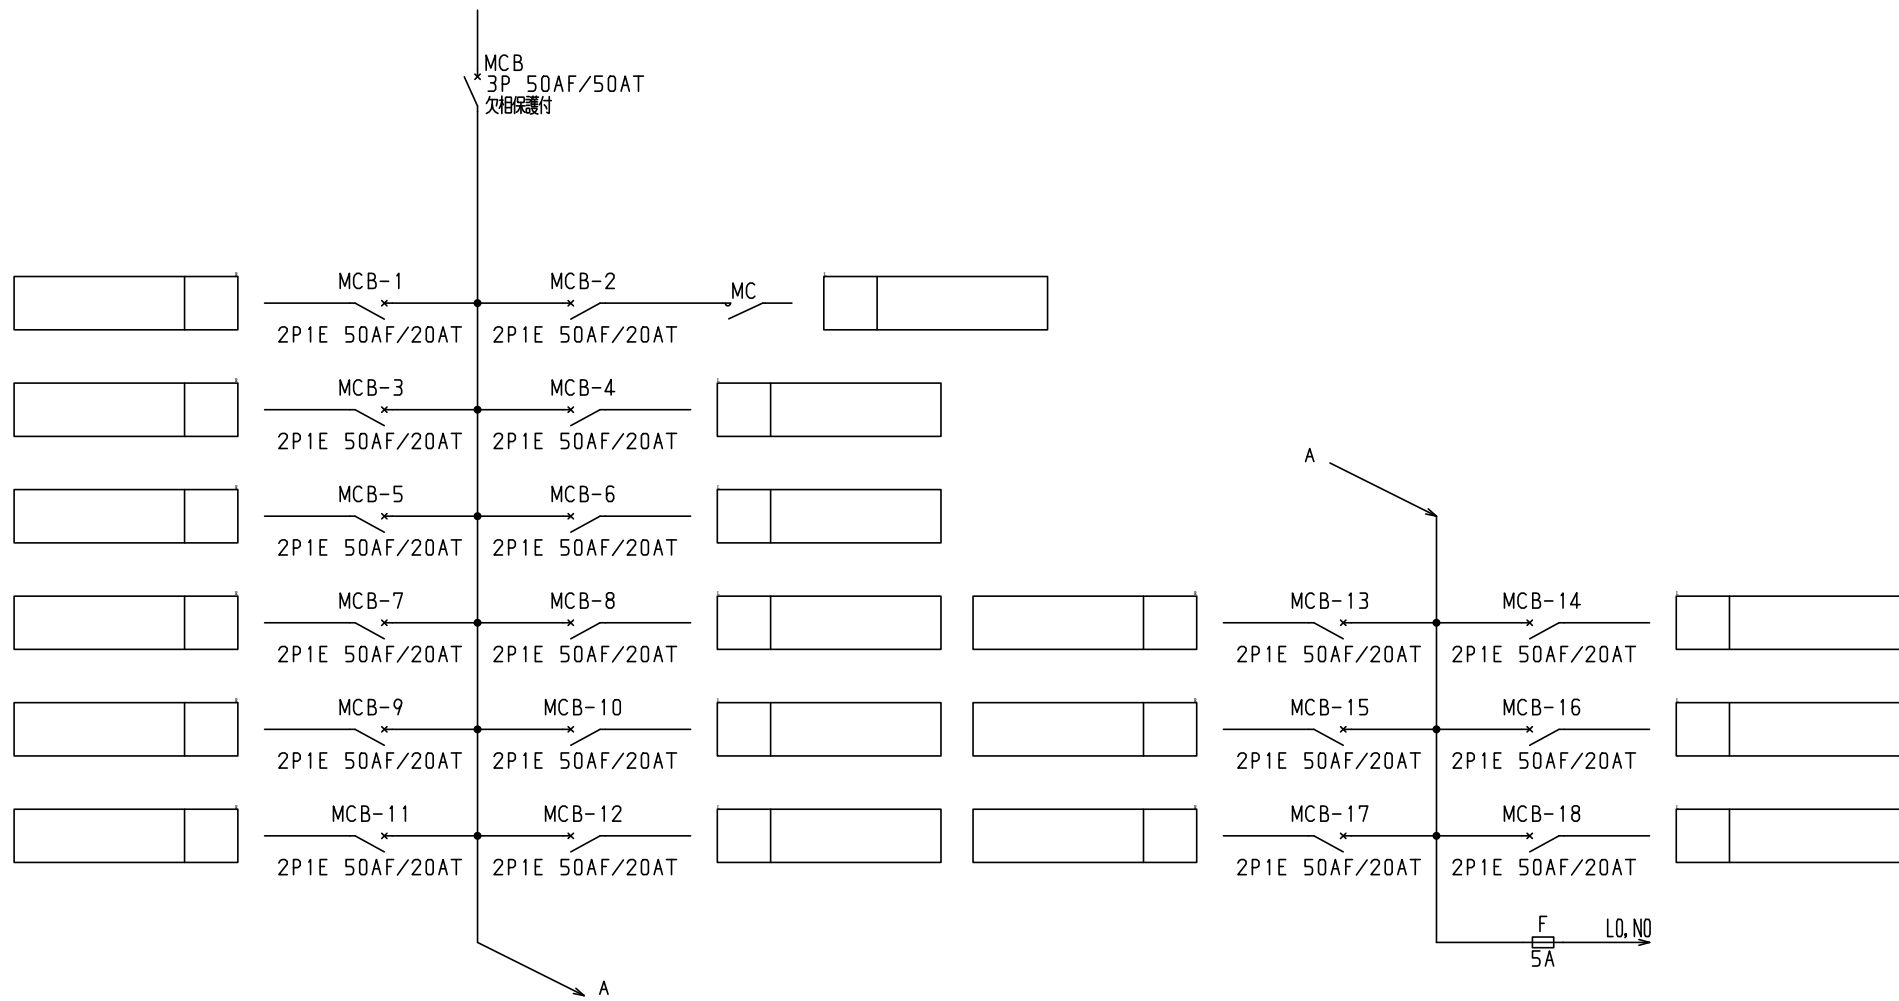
MCB
3P 50AF/50AT
欠相保護付

MCB-1
2P1E 50AF/20AT
MCB-2
2P1E 50AF/20AT
MC

MCB-3
2P1E 50AF/20AT
MCB-4
2P1E 50AF/20AT

MCB-5
2P1E 50AF/20AT
MCB-6
2P1E 50AF/20AT

MCB-7
2P1E 50AF/20AT
MCB-8
2P1E 50AF/20AT

MCB-9
2P1E 50AF/20AT
MCB-10
2P1E 50AF/20AT

MCB-11
2P1E 50AF/20AT
MCB-12
2P1E 50AF/20AT

A

A

MCB-13
2P1E 50AF/20AT
MCB-14
2P1E 50AF/20AT

MCB-15
2P1E 50AF/20AT
MCB-16
2P1E 50AF/20AT

MCB-17
2P1E 50AF/20AT
MCB-18
2P1E 50AF/20AT

F
5A
L0,N0